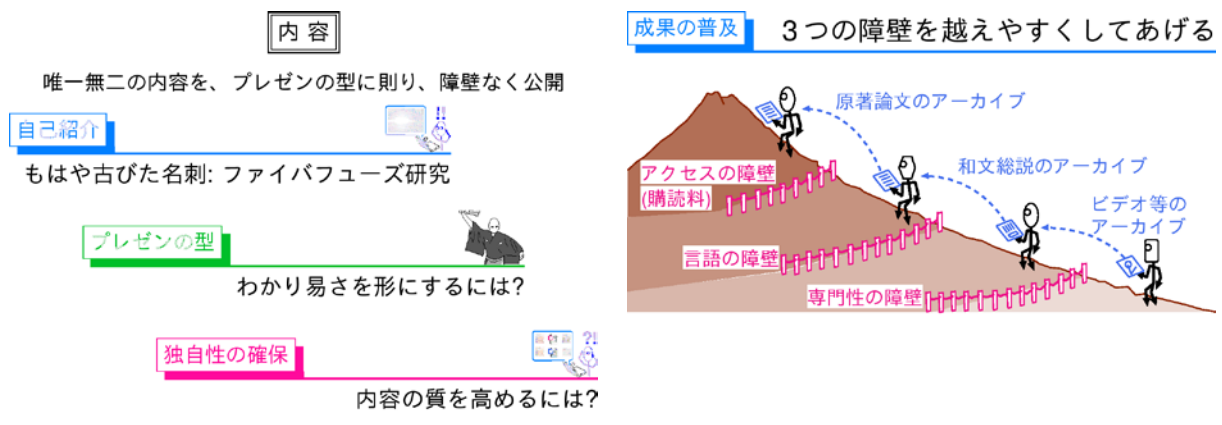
内容

唯一無二の内容を、プレゼンの型に則り、障壁なく公開

自己紹介

もはや古びた名刺: ファイバフューズ研究

プレゼンの型

わかり易さを形にするには?

独自性の確保

内容の質を高めるには?

成果の普及

3つの障壁を越えやすくしてあげる

原著論文のアーカイブ

和文総説のアーカイブ

ビデオ等のアーカイブ

アクセスの障壁
(購読料)

言語の障壁

専門性の障壁